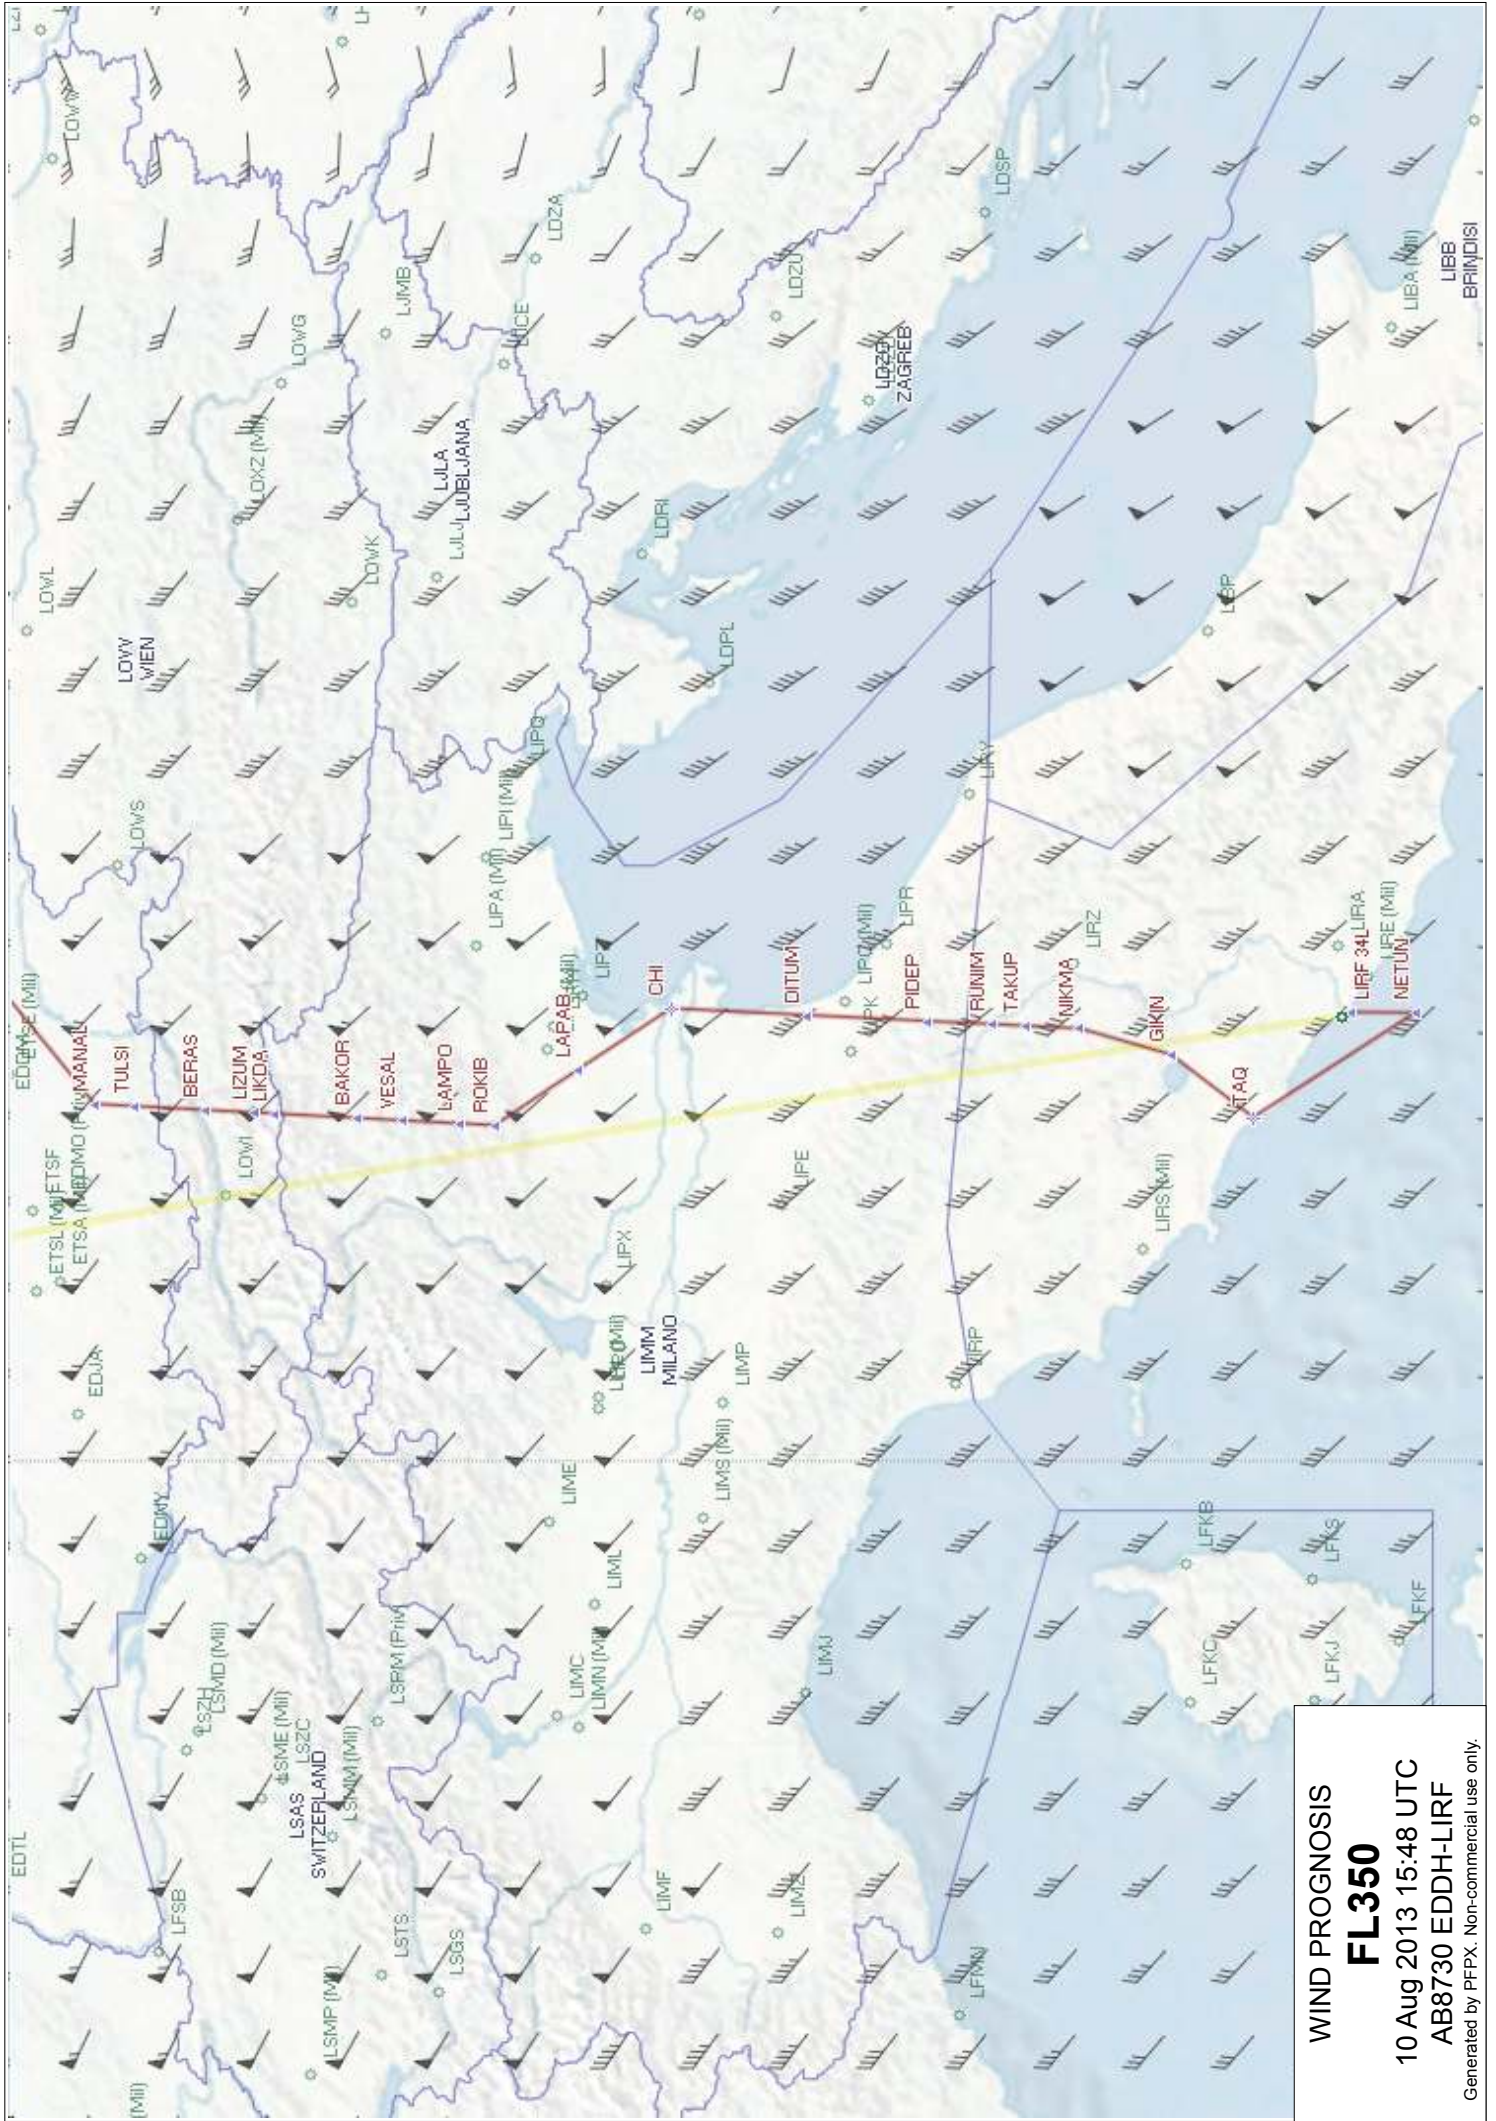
WIND PROGNOSIS
FL350
10 Aug 2013 15:48 UTC
AB8730 EDDH-LIRF
Generated by PFPX. Non-commercial use only.

MANAL
TULSI
BERAS
LIZUM
LIKDA
BAKOR
VESAL
LAMPO
ROKIB
LAPAB
CHI
DITUM
PIDEP
RUNIM
TAKUP
NIKMA
GIKIN
TAQ
LIRF 34L
NETUN

LOWW
LOWL
LOVV
WIEN
LOWS
LOWG
LOXZ (Mil)
LOWK
LOWI
LJMB
LJLA
LJLJ LJUBLJANA
LDZA
LJCE
LDZU
LDZO
ZAGREB
LDSP
LDRI
LDPL
LIPQ
LIPI (Mil)
LIPA (Mil)
LIPZ
LIPH
LIPR
LIPO (Mil)
LIPK
LIPE
LIRZ
LIRA
LIRE (Mil)
LIBA (Mil)
LIBB
BRINDISI
LIBP
LIRY
LIRS (Mil)
LIRP
LIPX
LIMM
MILANO
LIMP
LIMS (Mil)
LIME
LIML
LIMC
LIMN (Mil)
LIMJ
LIMF
LIMZ
LFMN
LFKB
LFKS
LFKC
LFKJ
LFKF
EDJA
EDMX
EDMO
ETSL (Mil)
ETSA (Mil)
ETSF
ETSE (Mil)
EDDM
EDTL
LFSB
LSZH
LSMD (Mil)
LSME (Mil)
LSZC
LSAS
SWITZERLAND
LSMM (Mil)
LSPM
LSTS
LSGS
LSMP (Mil)
(Mil)